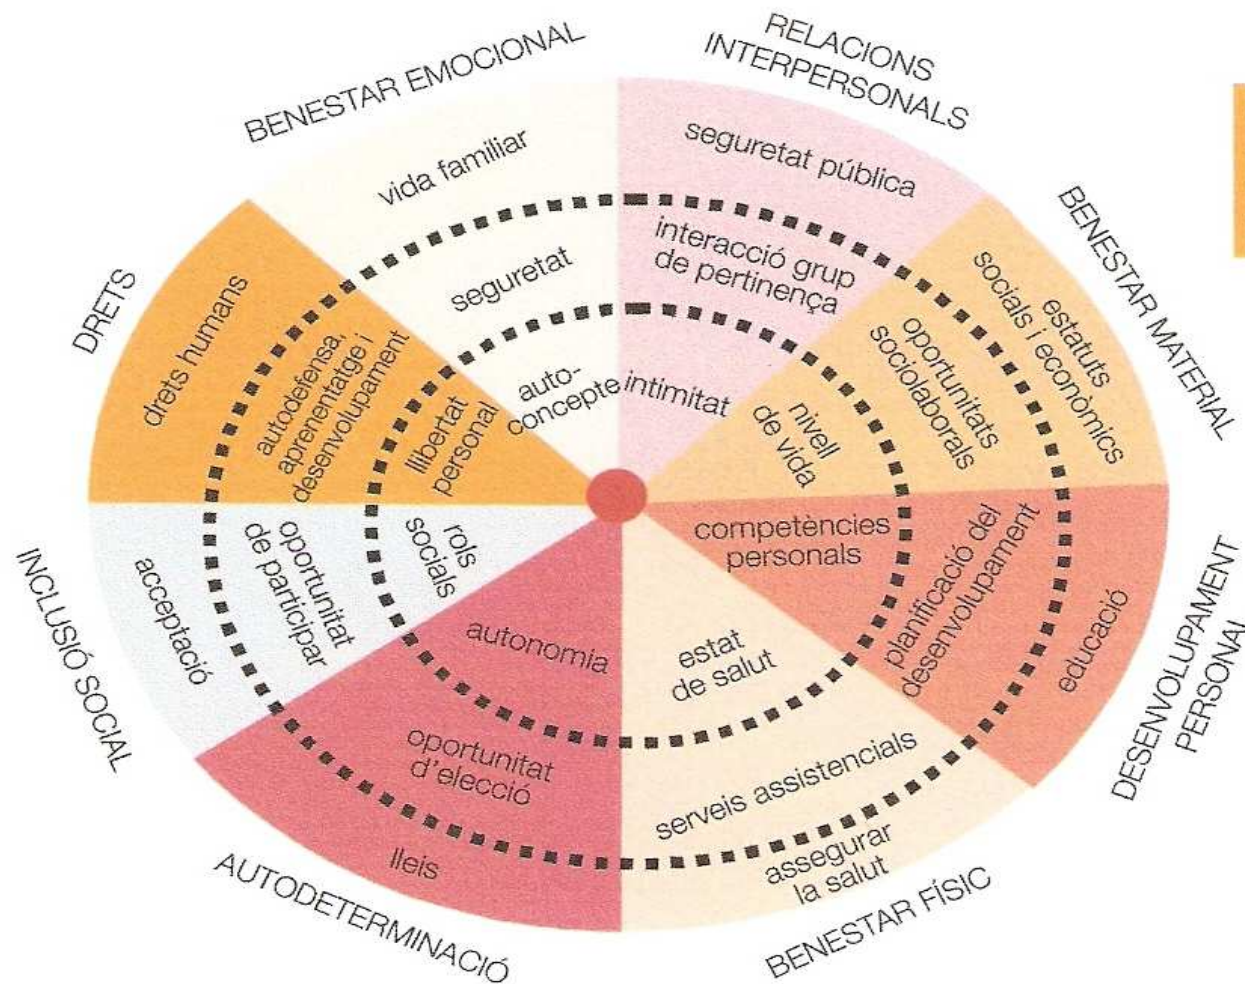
BENESTAR EMOCIONAL
vida familiar
seguretat
auto-concepte

RELACIONS INTERPERSONALS
seguretat pública
interacció grup de pertinença
intimitat

BENESTAR MATERIAL
estatuts socials i econòmics
oportunitats sociolaborals
nivell de vida

DESENVOLUPAMENT PERSONAL
educació
planificació del desenvolupament
competències personals

BENESTAR FÍSIC
assegurar la salut
serveis assistencials
estat de salut

AUTODETERMINACIÓ
lleis
oportunitat d'elecció
autonomia

INCLUSIÓ SOCIAL
acceptació
oportunitat de participar
rols socials

DRETS
drets humans
autodefensa, aprenentatge i desenvolupament
llibertat personal